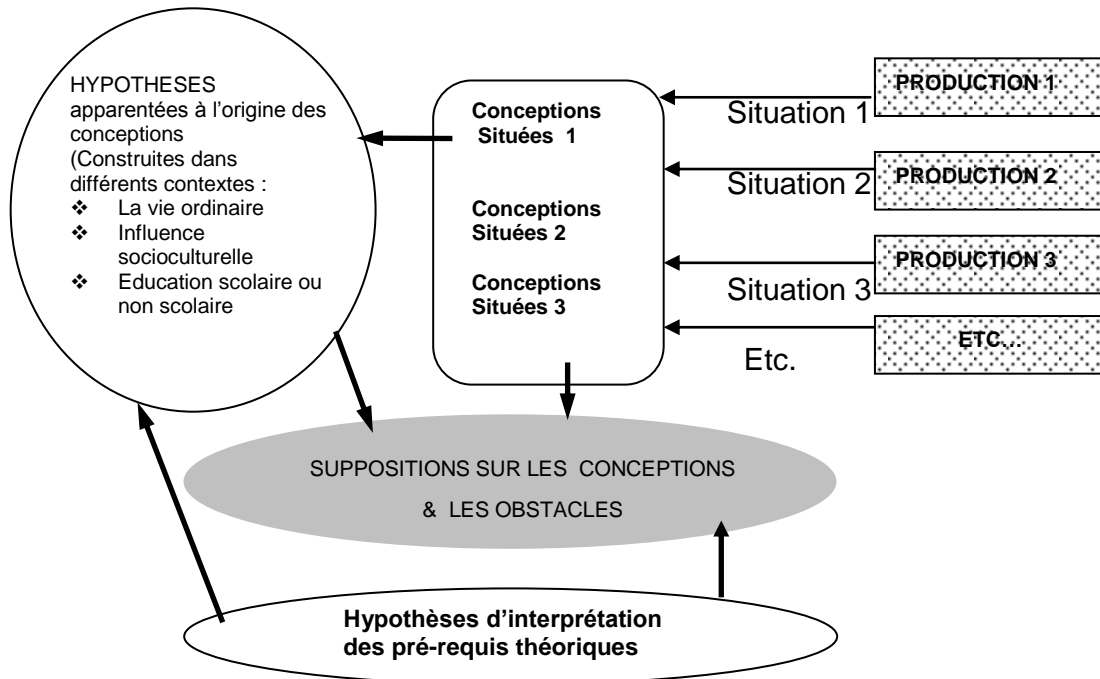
HYPOTHESES apparentées à l'origine des conceptions (Construites dans différents contextes :
❖ La vie ordinaire
❖ Influence socioculturelle
❖ Education scolaire ou non scolaire

Conceptions Situées 1

Conceptions Situées 2

Conceptions Situées 3

Situation 1
PRODUCTION 1

Situation 2
PRODUCTION 2

Situation 3
PRODUCTION 3

Etc.
ETC...

SUPPOSITIONS SUR LES CONCEPTIONS & LES OBSTACLES

Hypothèses d'interprétation des pré-requis théoriques